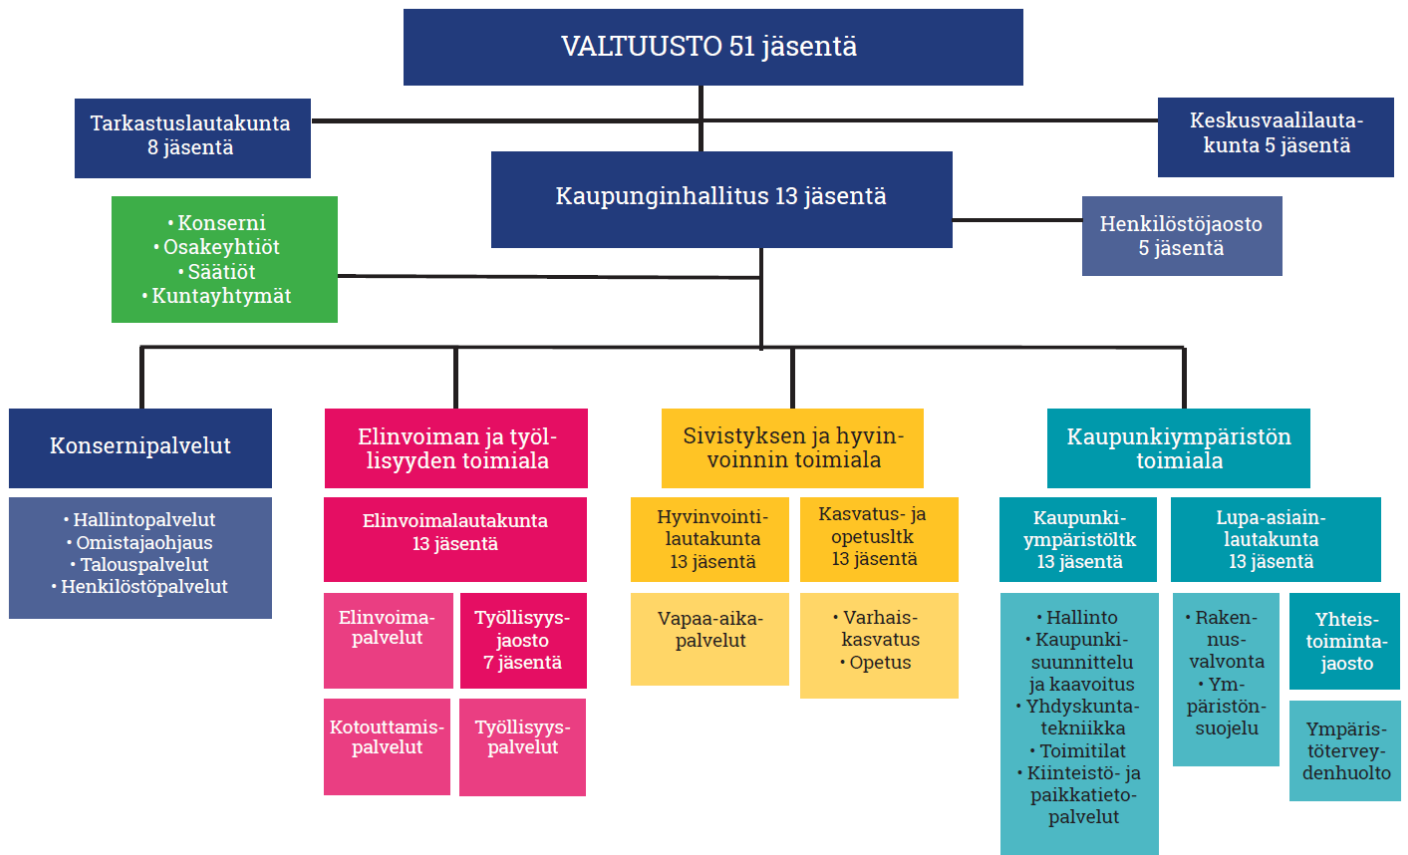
VALTUUSTO 51 jäsentä

Tarkastuslautakunta 8 jäsentä

Keskusvaalilautakunta 5 jäsentä

Kaupunginhallitus 13 jäsentä

Henkilöstöjaosto 5 jäsentä

• Konserni
• Osakeyhtiöt
• Säätiöt
• Kuntayhtymät

Konsernipalvelut

• Hallintopalvelut
• Omistajaohjaus
• Talouspalvelut
• Henkilöstöpalvelut

Elinvoiman ja työllisyyden toimiala

Elinvoimalautakunta 13 jäsentä

Elinvoimapalvelut

Työllisyysjaosto 7 jäsentä

Kotouttamispalvelut

Työllisyyspalvelut

Sivistyksen ja hyvinvoinnin toimiala

Hyvinvointilautakunta 13 jäsentä

Kasvatus- ja opetusltk 13 jäsentä

Vapaa-aikapalvelut

• Varhaiskasvatus
• Opetus

Kaupunkiympäristön toimiala

Kaupunkiympäristöltk 13 jäsentä

Lupa-asiainlautakunta 13 jäsentä

• Hallinto
• Kaupunkisuunnittelu ja kaavoitus
• Yhdyskuntatekniikka
• Toimitilat
• Kiinteistö- ja paikkatietopalvelut

• Rakennusvalvonta
• Ympäristönsuojelu

Yhteistoimintajaosto

Ympäristöterveydenhuolto